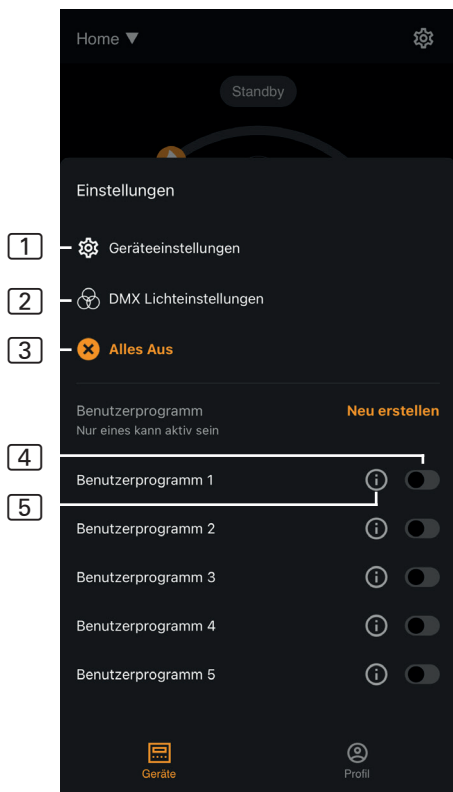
Home ▼

Standby

Einstellungen

1 Geräteeinstellungen

2 DMX Lichteinstellungen

3 Alles Aus

Benutzerprogramm
Nur eines kann aktiv sein

Neu erstellen

4

5

Benutzerprogramm 1

Benutzerprogramm 2

Benutzerprogramm 3

Benutzerprogramm 4

Benutzerprogramm 5

Geräte

Profil